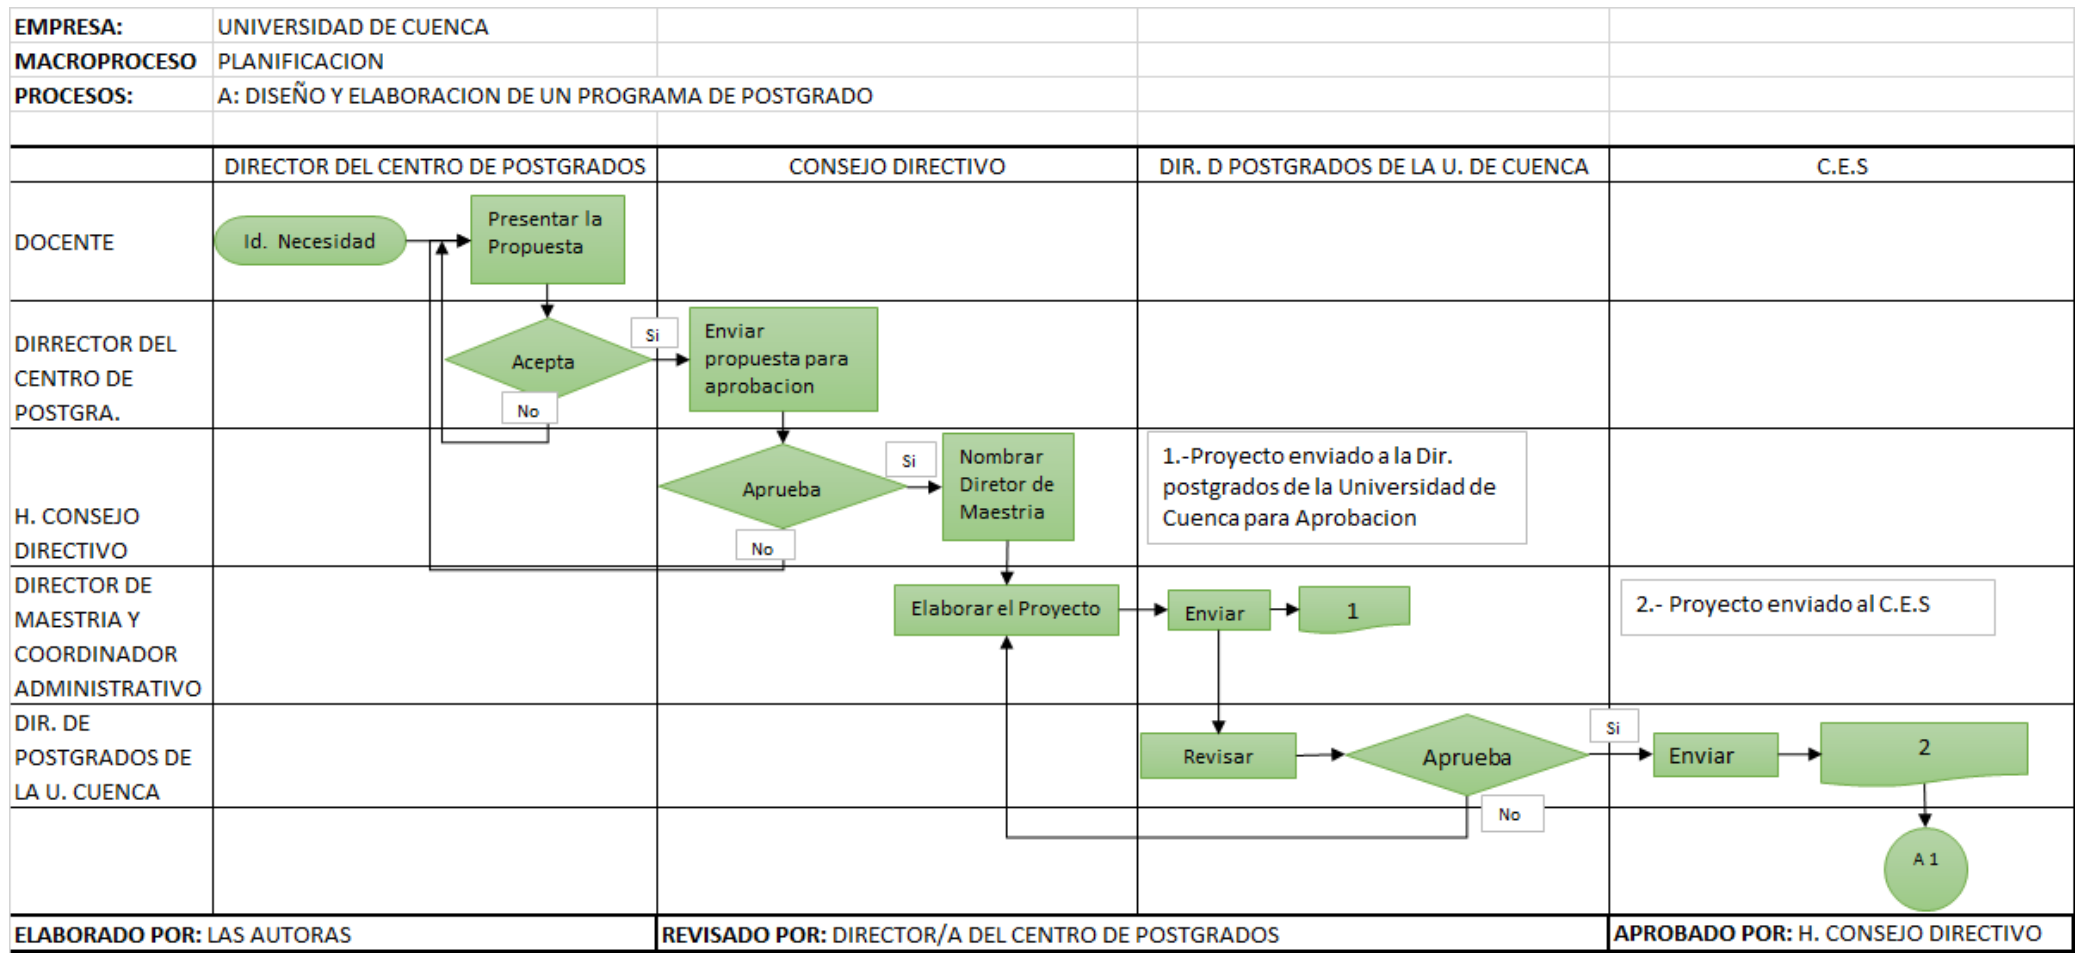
EMPRESA: UNIVERSIDAD DE CUENCA
MACROPROCESO PLANIFICACION
PROCESOS: A: DISEÑO Y ELABORACION DE UN PROGRAMA DE POSTGRADO

| | DIRECTOR DEL CENTRO DE POSTGRADOS | CONSEJO DIRECTIVO | DIR. D POSTGRADOS DE LA U. DE CUENCA | C.E.S |
|---|---|---|---|---|
| DOCENTE | Id. Necesidad, Presentar la Propuesta | | | |
| DIRRECTOR DEL CENTRO DE POSTGRA. | Acepta, Si, No | Enviar propuesta para aprobacion | | |
| H. CONSEJO DIRECTIVO | | Aprueba, Si, No, Nombrar Diretor de Maestria | 1.-Proyecto enviado a la Dir. postgrados de la Universidad de Cuenca para Aprobacion | |
| DIRECTOR DE MAESTRIA Y COORDINADOR ADMINISTRATIVO | | Elaborar el Proyecto | Enviar, 1 | 2.- Proyecto enviado al C.E.S |
| DIR. DE POSTGRADOS DE LA U. CUENCA | | | Revisar, Aprueba, No | Si, Enviar, 2 |
| | | | | A 1 |

ELABORADO POR: LAS AUTORAS
REVISADO POR: DIRECTOR/A DEL CENTRO DE POSTGRADOS
APROBADO POR: H. CONSEJO DIRECTIVO